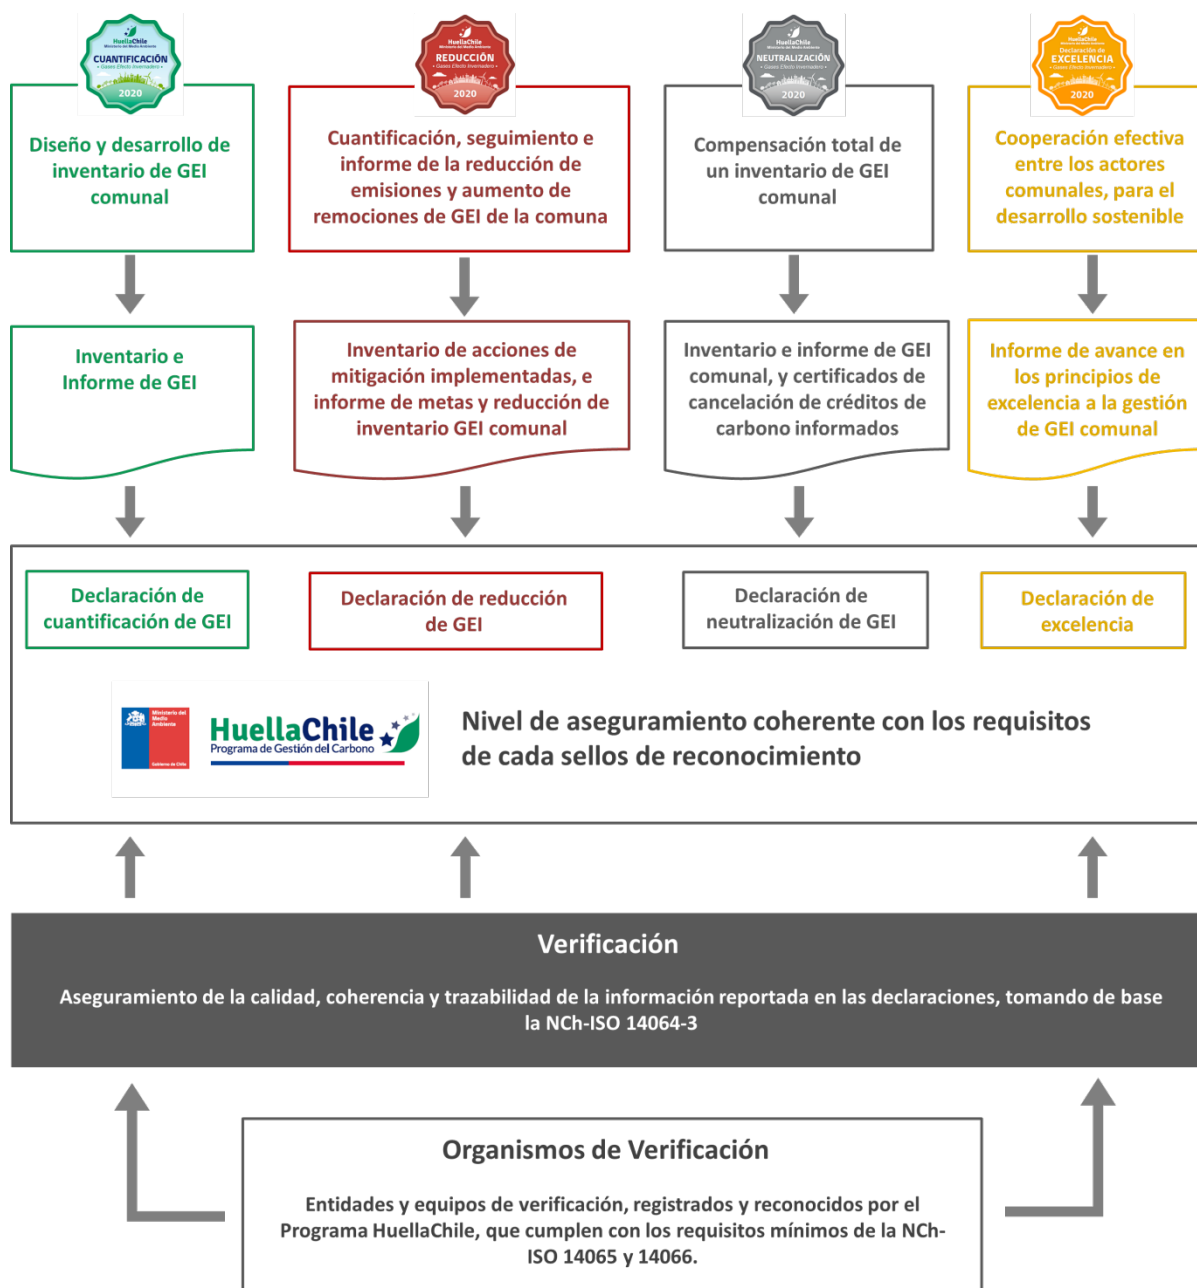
HuellaChile
Ministerio del Medio Ambiente
CUANTIFICACIÓN
• Gases Efecto Invernadero •
2020

HuellaChile
Ministerio del Medio Ambiente
REDUCCIÓN
• Gases Efecto Invernadero •
2020

HuellaChile
Ministerio del Medio Ambiente
NEUTRALIZACIÓN
• Gases Efecto Invernadero •
2020

HuellaChile
Ministerio del Medio Ambiente
Declaración de
EXCELENCIA
• Gases Efecto Invernadero •
2020

Diseño y desarrollo de inventario de GEI comunal

Cuantificación, seguimiento e informe de la reducción de emisiones y aumento de remociones de GEI de la comuna

Compensación total de un inventario de GEI comunal

Cooperación efectiva entre los actores comunales, para el desarrollo sostenible

Inventario e Informe de GEI

Inventario de acciones de mitigación implementadas, e informe de metas y reducción de inventario GEI comunal

Inventario e informe de GEI comunal, y certificados de cancelación de créditos de carbono informados

Informe de avance en los principios de excelencia a la gestión de GEI comunal

Declaración de cuantificación de GEI

Declaración de reducción de GEI

Declaración de neutralización de GEI

Declaración de excelencia

Ministerio del Medio Ambiente
Gobierno de Chile
HuellaChile
Programa de Gestión del Carbono

Nivel de aseguramiento coherente con los requisitos de cada sellos de reconocimiento

Verificación

Aseguramiento de la calidad, coherencia y trazabilidad de la información reportada en las declaraciones, tomando de base la NCh-ISO 14064-3

Organismos de Verificación

Entidades y equipos de verificación, registrados y reconocidos por el Programa HuellaChile, que cumplen con los requisitos mínimos de la NCh-ISO 14065 y 14066.